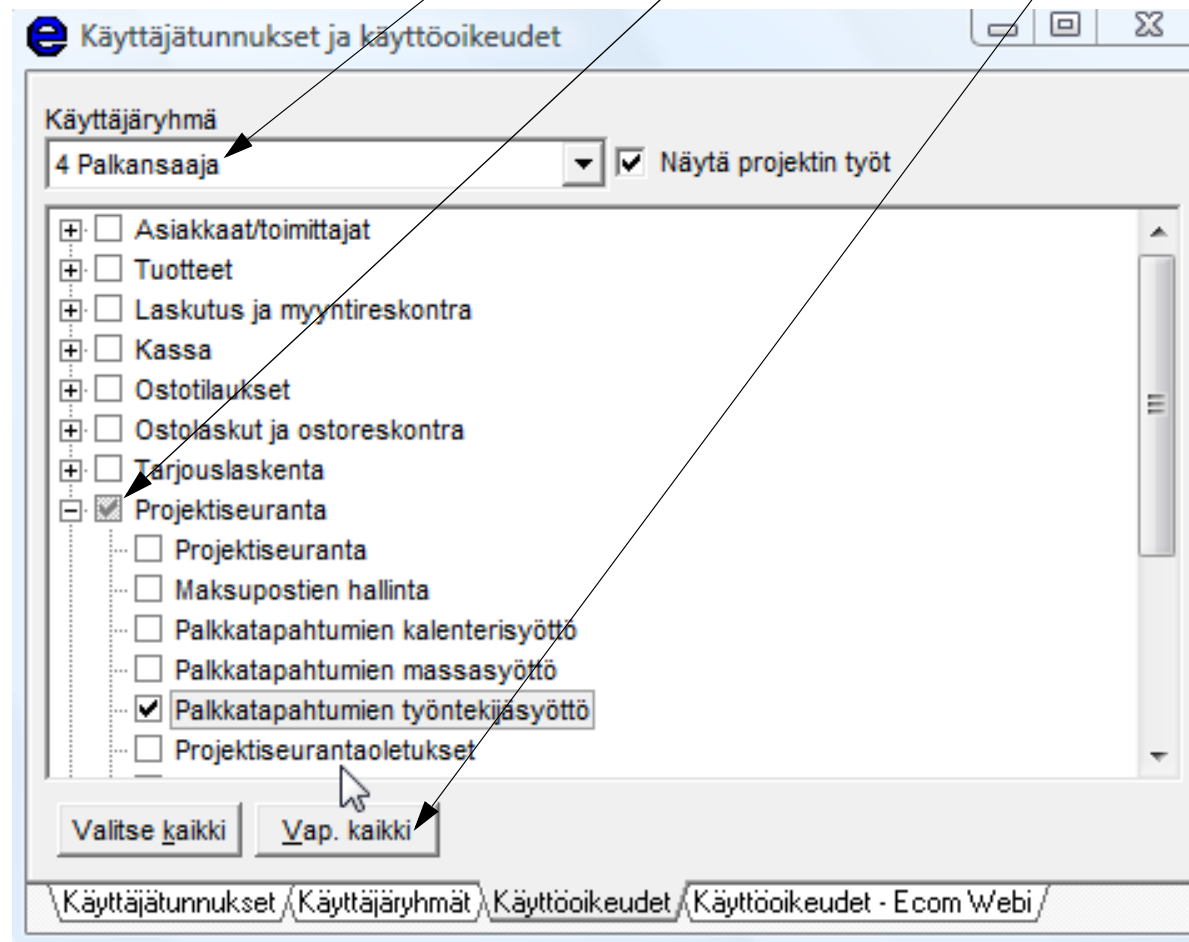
Käyttäjätunnukset ja käyttöoikeudet

Käyttäjäryhmä
4 Palkansaaja
Näytä projektin työt

Asiakkaat/toimittajat
Tuotteet
Laskutus ja myyntireskontra
Kassa
Ostotilaukset
Ostolaskut ja ostoreskontra
Tarjouslaskenta
Projektiseuranta
Projektiseuranta
Maksupostien hallinta
Palkkatapahtumien kalenterisyöttö
Palkkatapahtumien massasyöttö
Palkkatapahtumien työntekijäsyöttö
Projektiseurantaoletukset

Valitse kaikki
Vap. kaikki

Käyttäjätunnukset
Käyttäjäryhmät
Käyttöoikeudet
Käyttöoikeudet - Ecom Webi